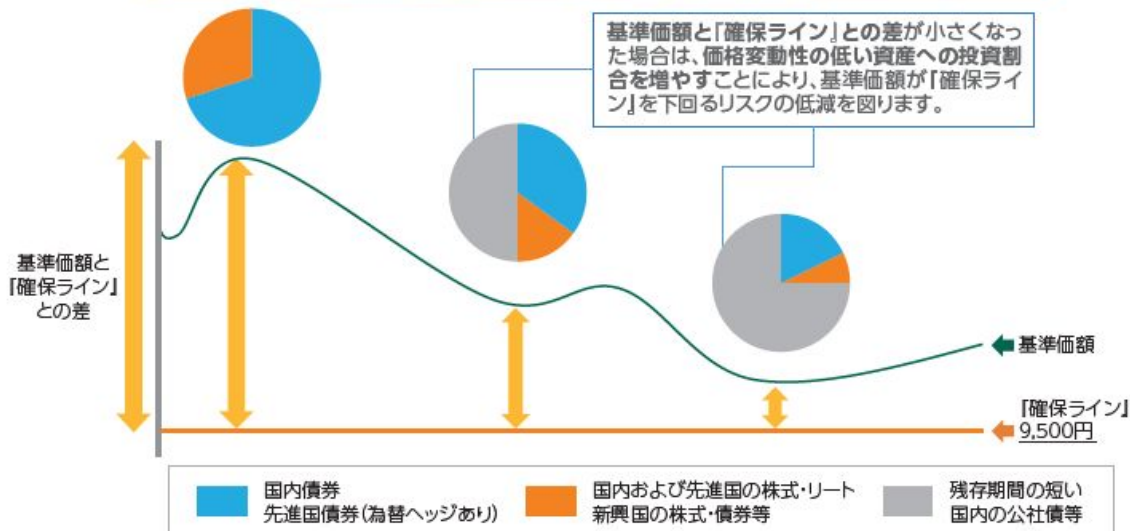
基準価額と「確保ライン」との差が小さくなった場合は、価格変動性の低い資産への投資割合を増やすことにより、基準価額が「確保ライン」を下回るリスクの低減を図ります。

基準価額と「確保ライン」との差

基準価額

「確保ライン」
9,500円

国内債券
先進国債券（為替ヘッジあり）

国内および先進国の株式・リート
新興国の株式・債券等

残存期間の短い
国内の公社債等